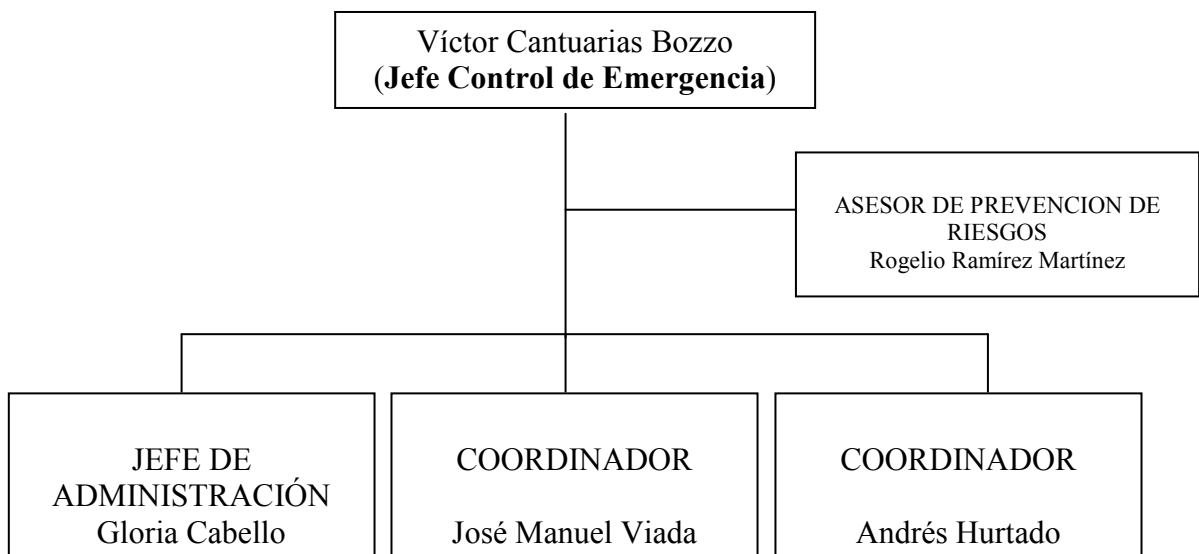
Víctor Cantuarias Bozzo
(Jefe Control de Emergencia)

ASESOR DE PREVENCION DE RIESGOS
Rogelio Ramírez Martínez

JEFE DE ADMINISTRACIÓN
Gloria Cabello

COORDINADOR
José Manuel Viada

COORDINADOR
Andrés Hurtado